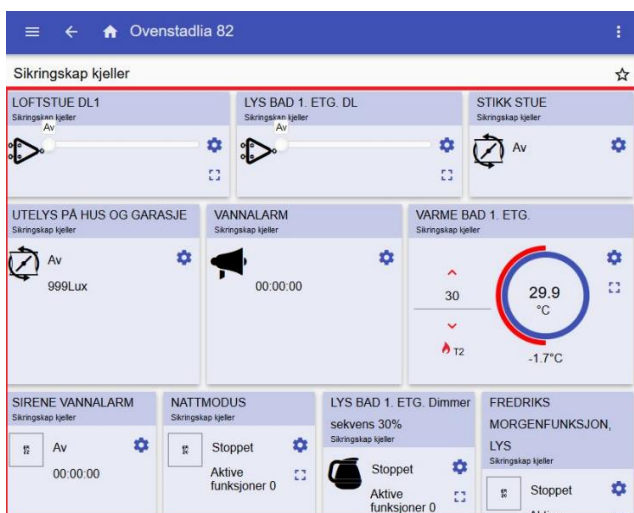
Ovenstadlia 82

Sikringskap kjeller

LOFTSTUE DL1
Sikringskap kjeller
Av

LYS BAD 1. ETG. DL
Sikringskap kjeller
Av

STIKK STUE
Sikringskap kjeller
Av

UTELYS PÅ HUS OG GARASJE
Sikringskap kjeller
Av
999Lux

VANNALARM
Sikringskap kjeller
00:00:00

VARME BAD 1. ETG.
Sikringskap kjeller
30
T2
29.9
°C
-1.7°C

SIRENE VANNALARM
Sikringskap kjeller
Av
00:00:00

NATTMODUS
Sikringskap kjeller
Stoppet
Aktive funksjoner 0

LYS BAD 1. ETG. Dimmer sekvens 30%
Sikringskap kjeller
Stoppet
Aktive funksjoner 0

FREDRIKS MORGENFUNKSJON, LYS
Sikringskap kjeller
Stoppet
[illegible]